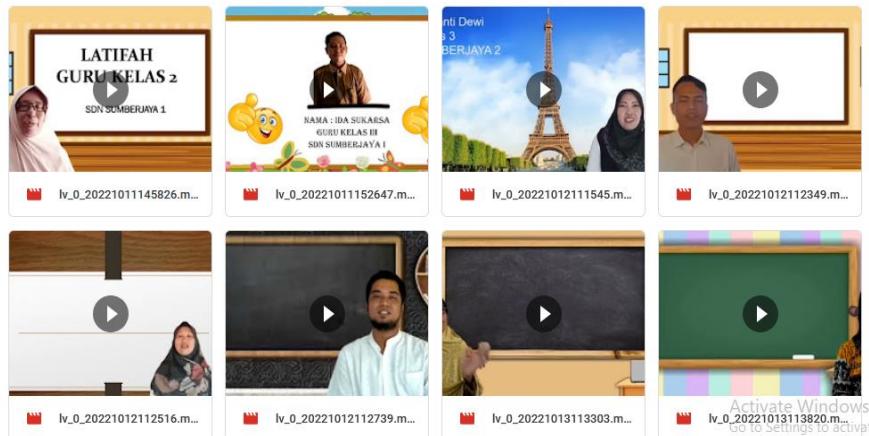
LATIFAH
GURU KELAS 2
SDN SUMBERJAYA 1

lv_0_20221011145826.m...

NAMA : IDA SUKARSA
GURU KELAS III
SDN SUMBERJAYA I

lv_0_20221011152647.m...

nti Dewi
s 3
BERJAYA 2

lv_0_20221012111545.m...

lv_0_20221012112349.m...

lv_0_20221012112516.m...

lv_0_20221012112739.m...

lv_0_20221013113303.m...

lv_0_20221013113820.m...

Activate Windows
Go to Settings to activat